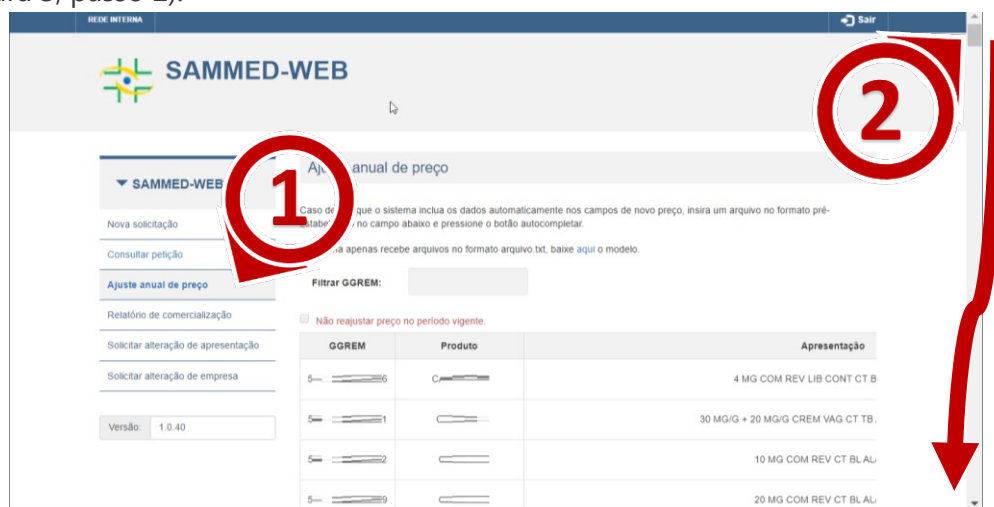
ra 3, passo 2).

REDE INTERNA

Sair

SAMMED-WEB

1

2

▼ SAMMED-WEB

Nova solicitação

Consultar petição

Ajuste anual de preço

Relatório de comercialização

Solicitar alteração de apresentação

Solicitar alteração de empresa

Versão: 1.0.40

Aj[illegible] anual de preço

Caso de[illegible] que o sistema inclua os dados automaticamente nos campos de novo preço, insira um arquivo no formato pré-estabe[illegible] no campo abaixo e pressione o botão autocompletar.

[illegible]a apenas recebe arquivos no formato arquivo.txt, baixe aqui o modelo.

Filtrar GGREM:

Não reajustar preço no período vigente.

| GGREM | Produto | Apresentação |
|---|---|---|
| 5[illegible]6 | C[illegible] | 4 MG COM REV LIB CONT CT B |
| 5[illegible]1 | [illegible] | 30 MG/G + 20 MG/G CREM VAG CT TB |
| 5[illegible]2 | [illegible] | 10 MG COM REV CT BL AL |
| 5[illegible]9 | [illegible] | 20 MG COM REV CT BL AL |